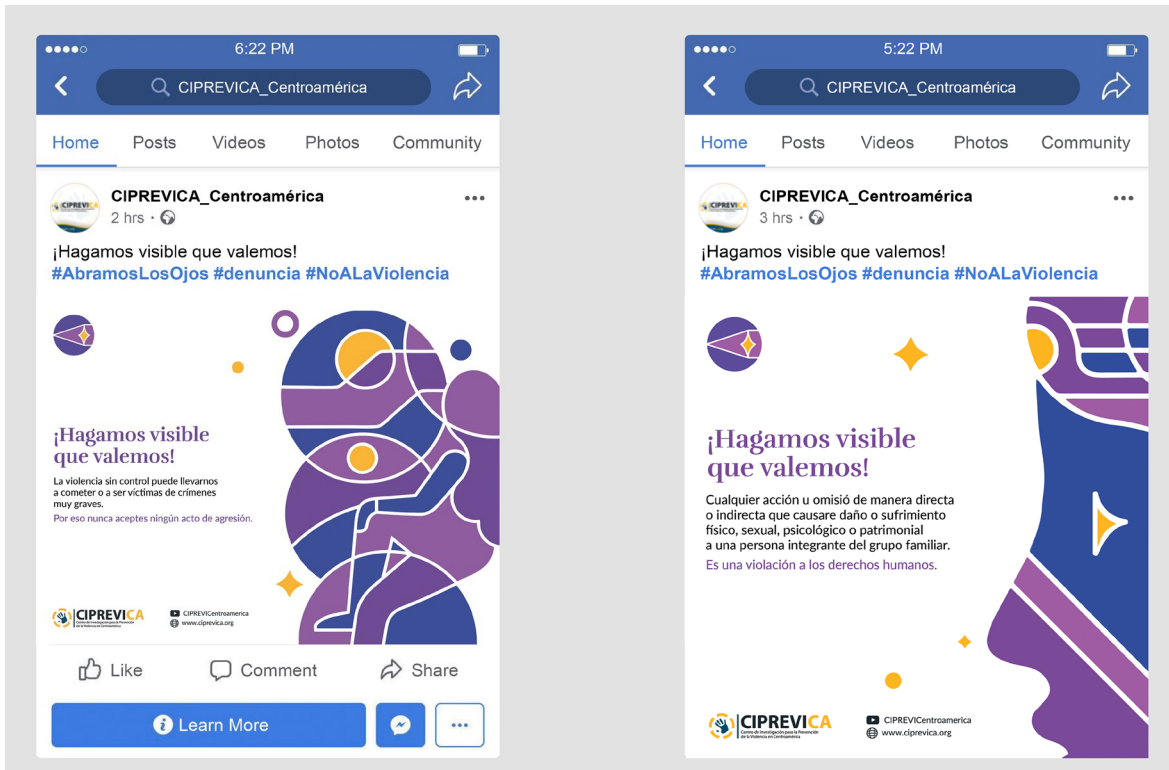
●●●●○ 6:22 PM

CIPREVICA_Centroamérica

Home Posts Videos Photos Community

CIPREVICA_Centroamérica
2 hrs ·

¡Hagamos visible que valemos!
#AbramosLosOjos #denuncia #NoALaViolencia

¡Hagamos visible que valemos!

La violencia sin control puede llevarnos a cometer o a ser víctimas de crímenes muy graves.

Por eso nunca aceptes ningún acto de agresión.

CIPREVICA
Centro de Investigación para la Prevención de la Violencia en Centroamérica

CIPREVICentroamerica
www.ciprevica.org

Like Comment Share

Learn More

●●●●○ 5:22 PM

CIPREVICA_Centroamérica

Home Posts Videos Photos Community

CIPREVICA_Centroamérica
3 hrs ·

¡Hagamos visible que valemos!
#AbramosLosOjos #denuncia #NoALaViolencia

¡Hagamos visible que valemos!

Cualquier acción u omisió de manera directa o indirecta que causare daño o sufrimiento físico, sexual, psicológico o patrimonial a una persona integrante del grupo familiar.

Es una violación a los derechos humanos.

CIPREVICA
Centro de Investigación para la Prevención de la Violencia en Centroamérica

CIPREVICentroamerica
www.ciprevica.org